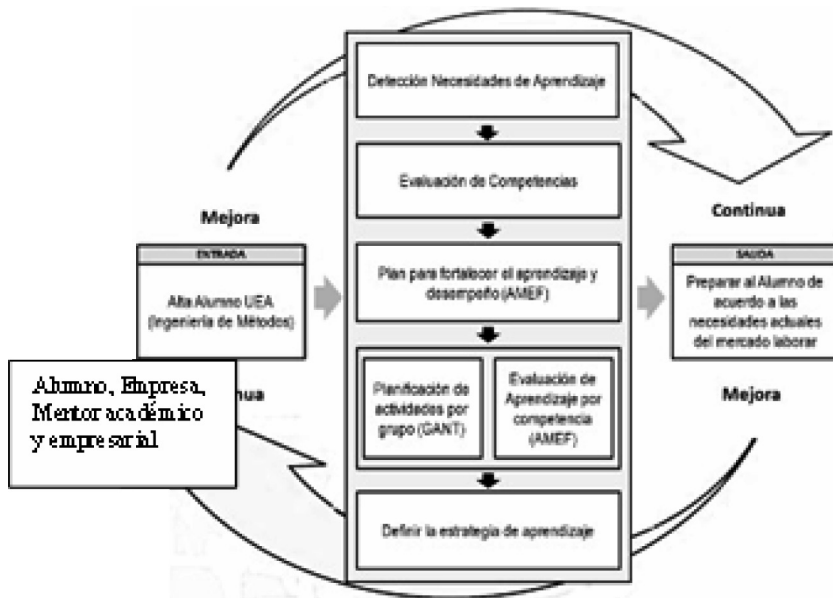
Mejora

ENTRADA

Alta Alumno UEA (Ingeniería de Métodos)

Alumno, Empresa, Mentor académico y empresarial

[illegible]nua

Detección Necesidades de Aprendizaje

Evaluación de Competencias

Plan para fortalecer el aprendizaje y desempeño (AMEF)

Planificación de actividades por grupo (GANT)

Evaluación de Aprendizaje por competencia (AMEF)

Definir la estrategia de aprendizaje

Continua

SALIDA

Preparar al Alumno de acuerdo a las necesidades actuales del mercado laborar

Mejora